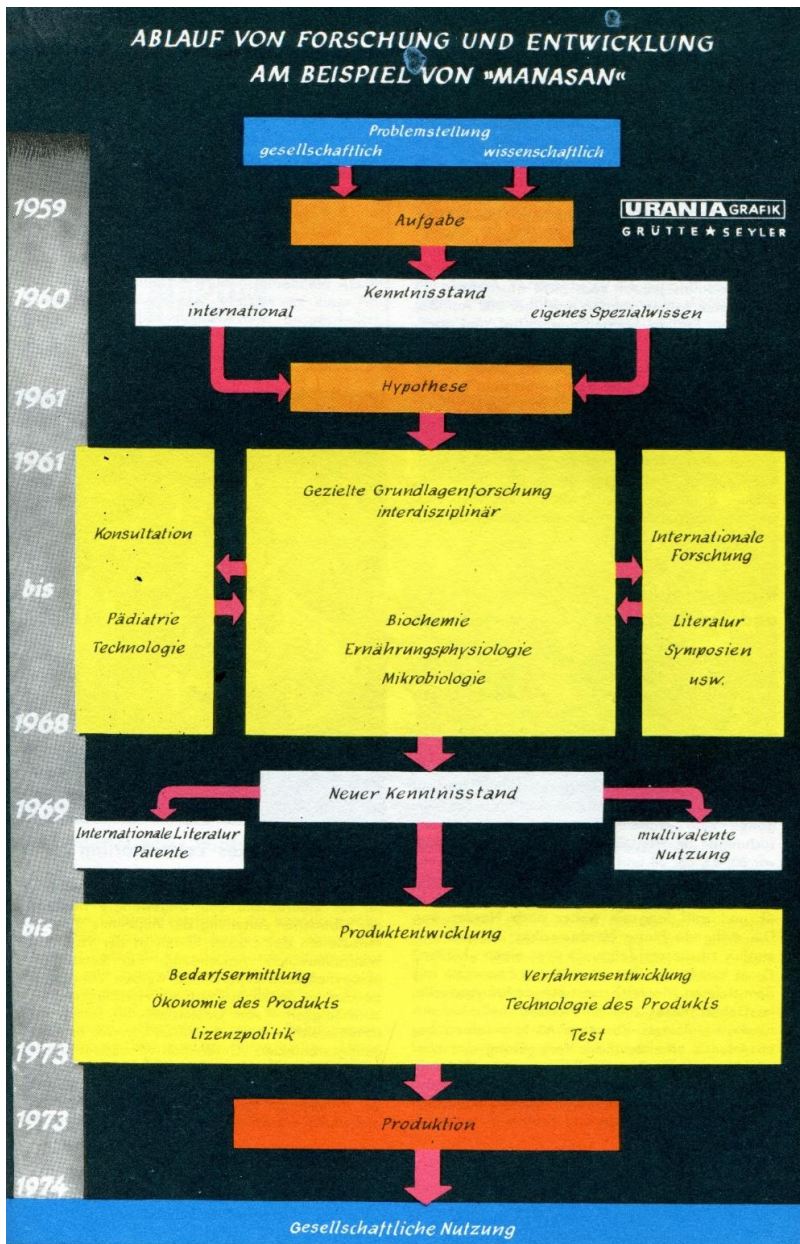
ABLAUF VON FORSCHUNG UND ENTWICKLUNG
AM BEISPIEL VON »MANASAN«

URANIA GRAFIK
GRÜTTE ★ SEYLER

Problemstellung
gesellschaftlich wissenschaftlich

1959
Aufgabe

1960
Kenntnisstand
international eigenes Spezialwissen

1961
Hypothese

1961
Gezielte Grundlagenforschung interdisziplinär

Konsultation

Pädiatrie
Technologie

Biochemie
Ernährungsphysiologie
Mikrobiologie

Internationale Forschung

Literatur
Symposien
usw.

bis

1968

1969
Neuer Kenntnisstand

Internationale Literatur
Patente

multivalente
Nutzung

bis
Produktentwicklung

Bedarfsermittlung
Ökonomie des Produkts
Lizenzpolitik

Verfahrensentwicklung
Technologie des Produkts
Test

1973

1973
Produktion

1974
Gesellschaftliche Nutzung